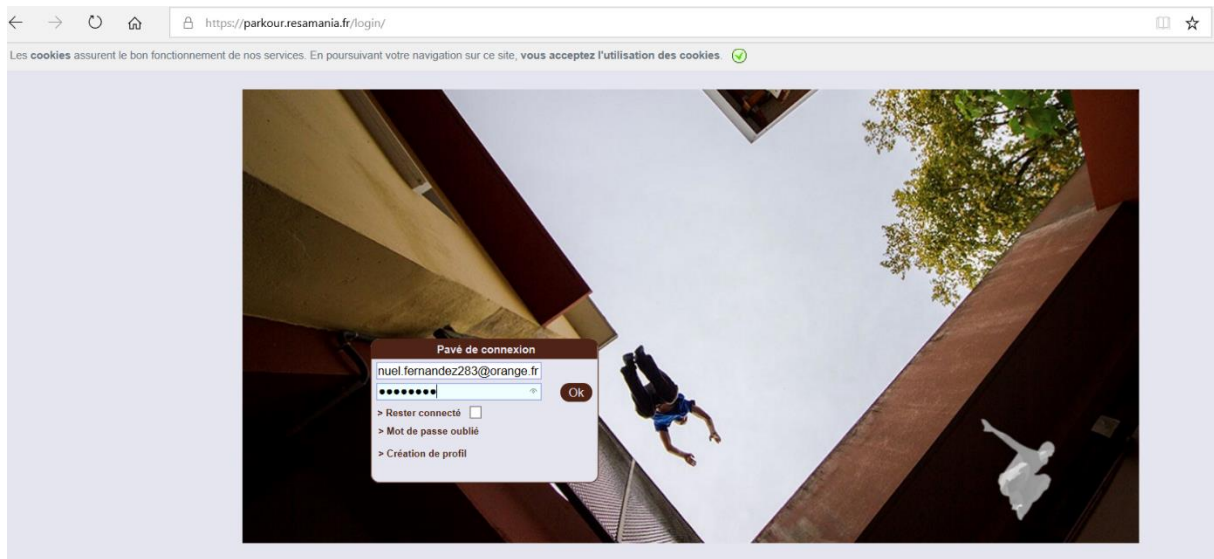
https://parkour.resamania.fr/login/

Les **cookies** assurent le bon fonctionnement de nos services. En poursuivant votre navigation sur ce site, **vous acceptez l'utilisation des cookies**.

Pavé de connexion

nuel.fernandez283@orange.fr

••••••••

Ok

> Rester connecté

> Mot de passe oublié

> Création de profil